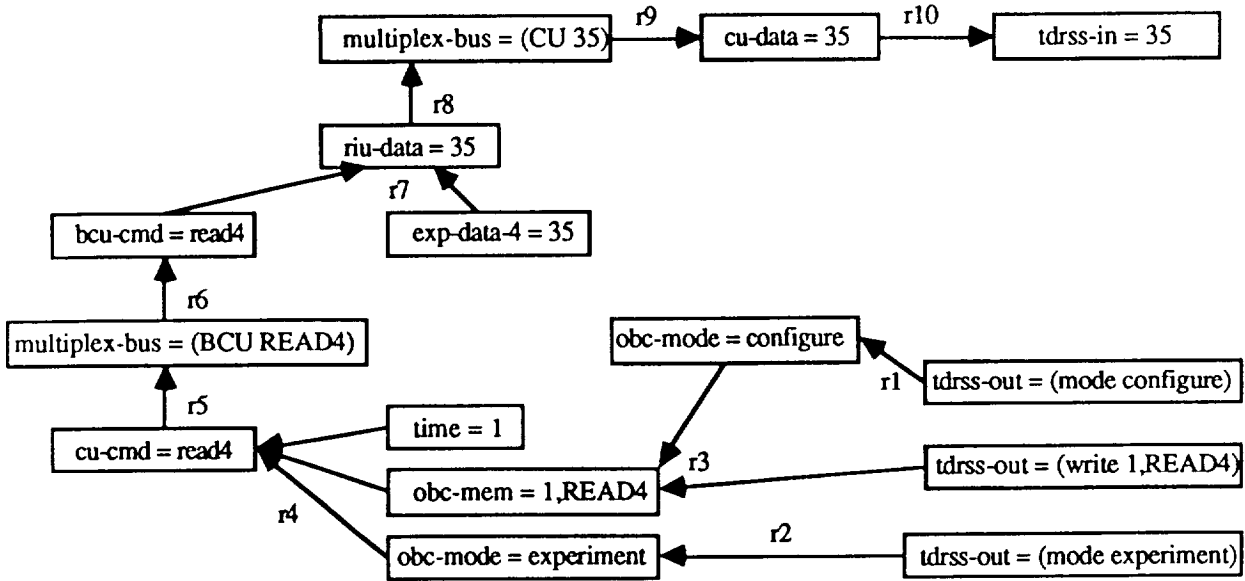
multiplex-bus = (CU 35)
r9
cu-data = 35
r10
tdrss-in = 35
r8
riu-data = 35
r7
bcu-cmd = read4
exp-data-4 = 35
r6
multiplex-bus = (BCU READ4)
obc-mode = configure
r1
tdrss-out = (mode configure)
r5
cu-cmd = read4
time = 1
r3
obc-mem = 1,READ4
tdrss-out = (write 1,READ4)
r4
r2
obc-mode = experiment
tdrss-out = (mode experiment)